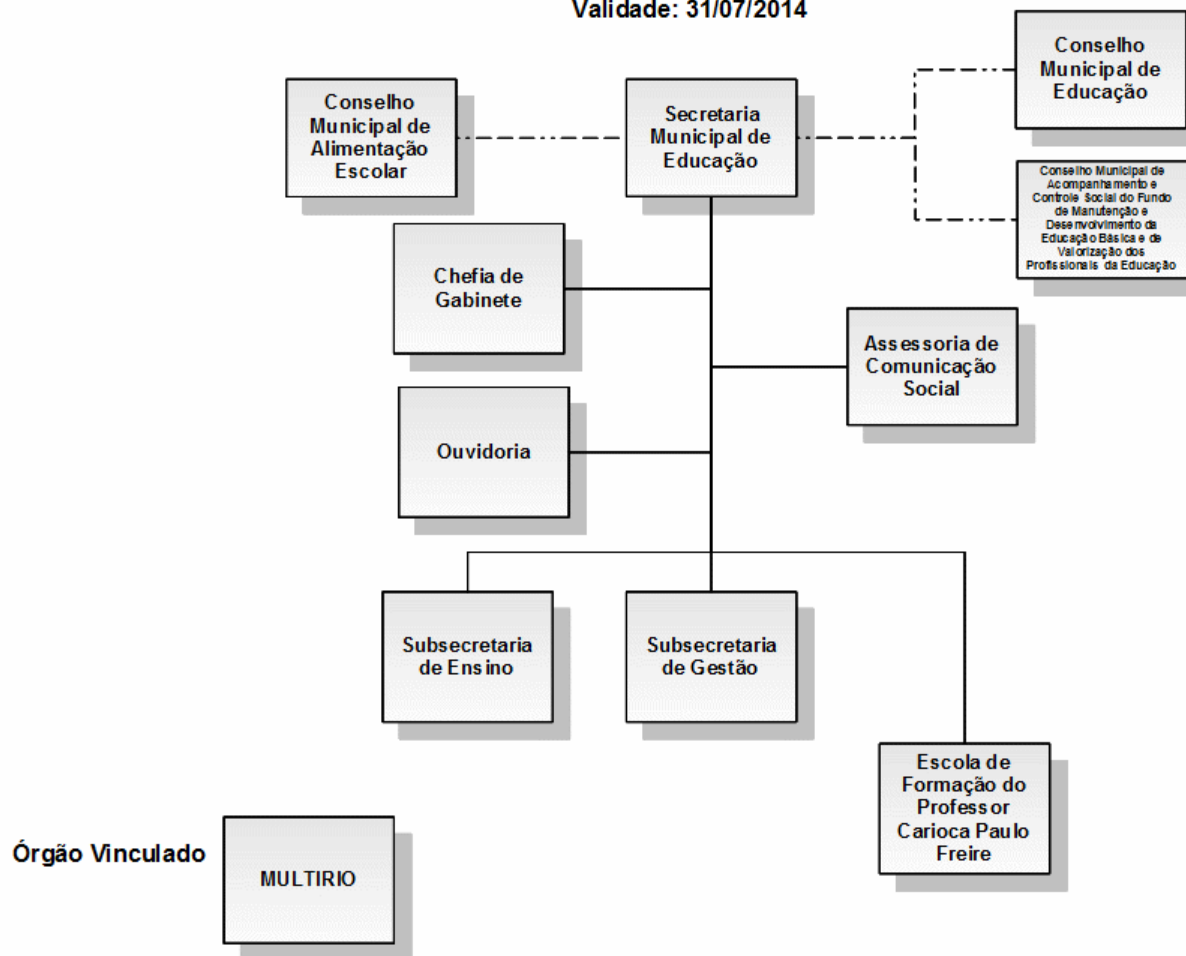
Validade: 31/07/2014

Conselho Municipal de Alimentação Escolar

Secretaria Municipal de Educação

Conselho Municipal de Educação

Conselho Municipal de Acompanhamento e Controle Social do Fundo de Manutenção e Desenvolvimento da Educação Básica e de Valorização dos Profissionais da Educação

Chefia de Gabinete

Assessoria de Comunicação Social

Ouvidoria

Subsecretaria de Ensino

Subsecretaria de Gestão

Escola de Formação do Professor Carioca Paulo Freire

Órgão Vinculado

MULTIRIO